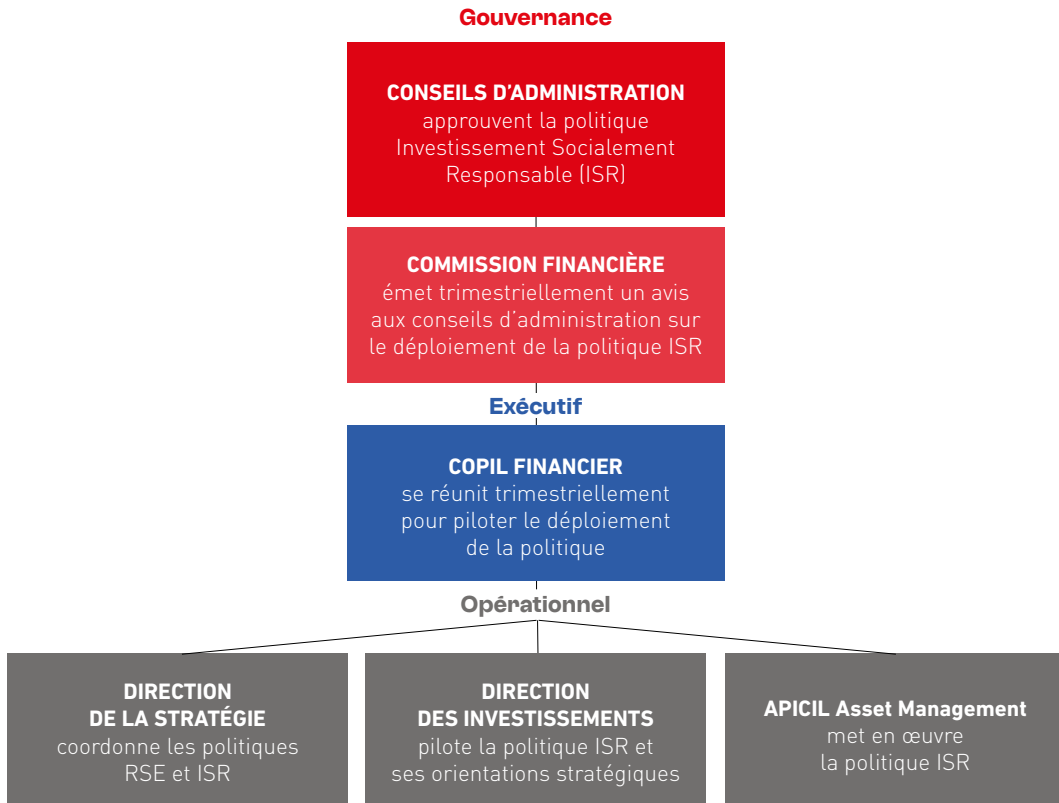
Gouvernance

CONSEILS D'ADMINISTRATION
approuvent la politique Investissement Socialement Responsable (ISR)

COMMISSION FINANCIÈRE
émet trimestriellement un avis aux conseils d'administration sur le déploiement de la politique ISR

Exécutif

COPIL FINANCIER
se réunit trimestriellement pour piloter le déploiement de la politique

Opérationnel

DIRECTION DE LA STRATÉGIE
coordonne les politiques RSE et ISR

DIRECTION DES INVESTISSEMENTS
pilote la politique ISR et ses orientations stratégiques

APICIL Asset Management
met en œuvre la politique ISR